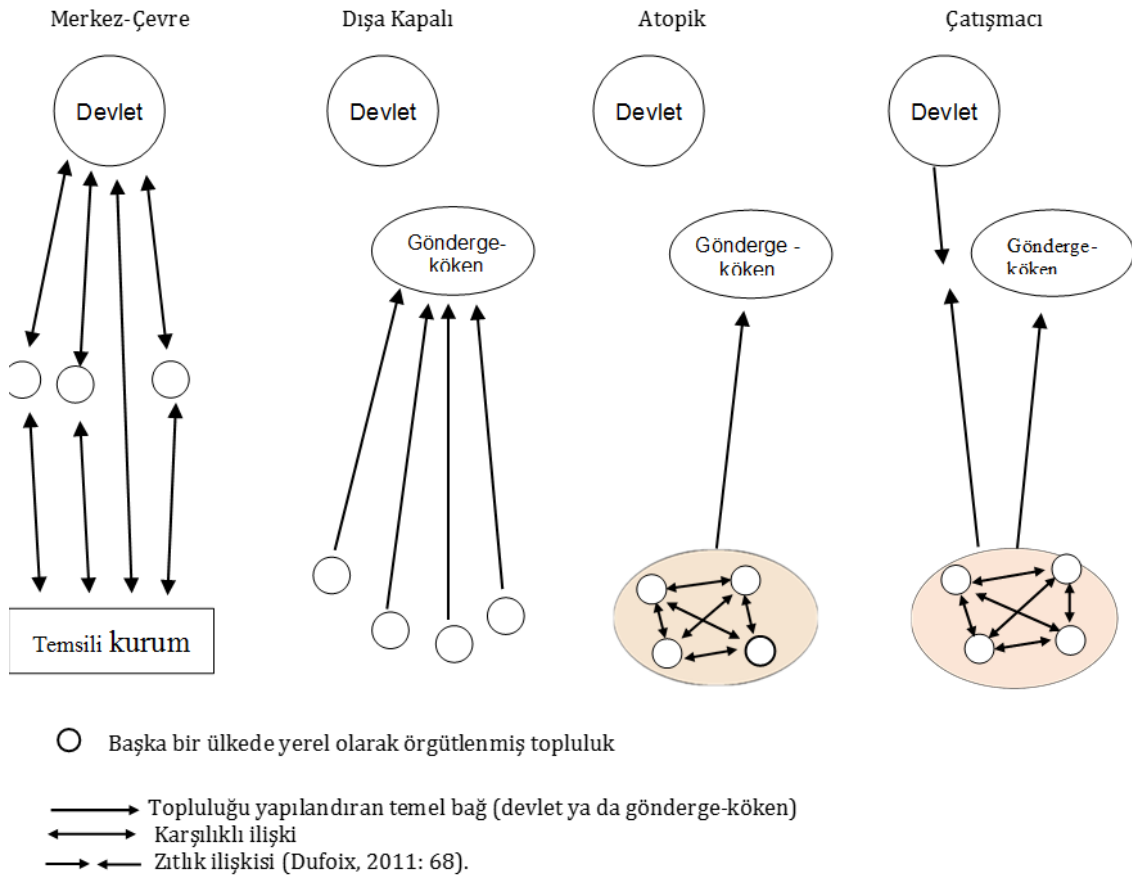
Merkez-Çevre

Dışa Kapalı

Atopik

Çatışmacı

Devlet

Devlet

Devlet

Devlet

Gönderge-köken

Gönderge - köken

Gönderge-köken

Temsili kurum

Başka bir ülkede yerel olarak örgütlenmiş topluluk

Topluluğu yapılandıran temel bağ (devlet ya da gönderge-köken)

Karşılıklı ilişki

Zıtlık ilişkisi (Dufoix, 2011: 68).